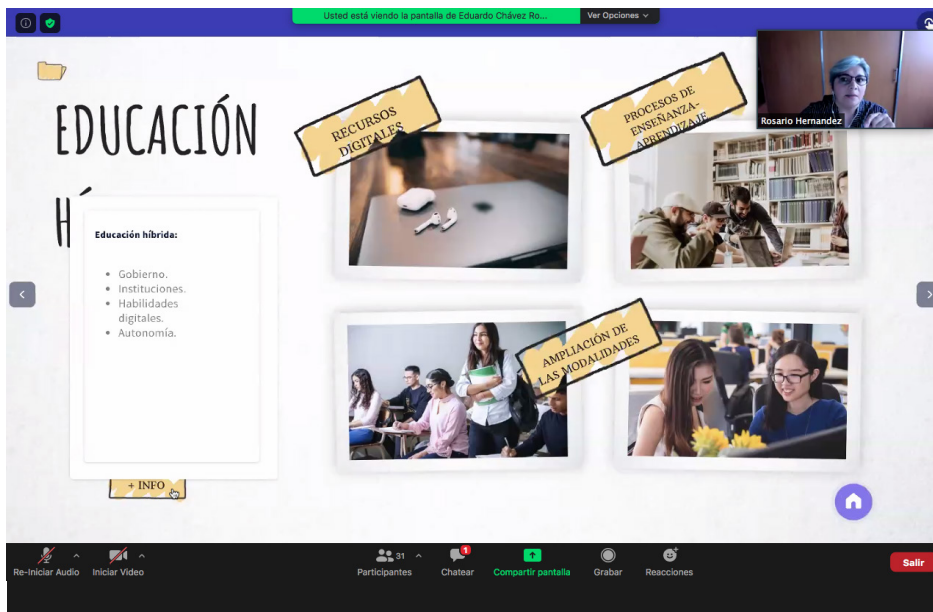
Usted está viendo la pantalla de Eduardo Chávez Ro...
Ver Opciones

Rosario Hernandez

EDUCACIÓN

H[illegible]

RECURSOS DIGITALES

PROCESOS DE ENSEÑANZA-APRENDIZAJE

AMPLIACIÓN DE LAS MODALIDADES

Educación híbrida:

- Gobierno.
- Instituciones.
- Habilidades digitales.
- Autonomía.

+ INFO

Re-Iniciar Audio
Iniciar Video
31
Participantes
1
Chatear
Compartir pantalla
Grabar
Reacciones
Salir